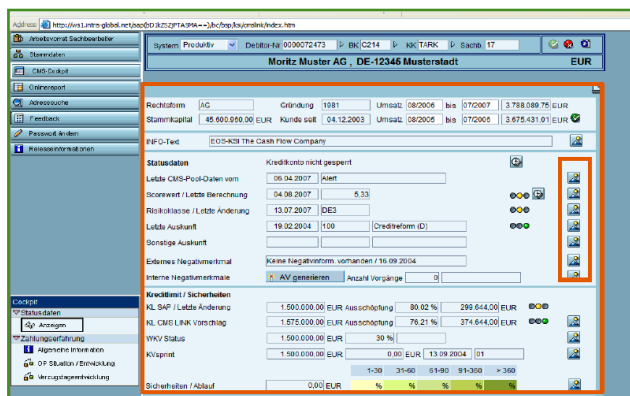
Address http://ws1.intra-global.net/sap(bD1kZSZjPTA5MA==)/bc/bsp/ksi/cmslink/index.htm

Arbeitsvorrat Sachbearbeiter
Stammdaten
CMS-Cockpit
Onlinereport
Adressuche
Feedback
Passwort ändern
Releaseinformationen

Cockpit
Statusdaten
Anzeigen
Zahlungserfahrung
Allgemeine Information
OP Situation / Entwicklung
Verzugstageentwicklung

System Produktiv Debitor-Nr 0000072473 BK C214 KK TARK Sachb 17

Moritz Muster AG , DE-12345 Musterstadt EUR

Rechtsform AG Gründung 1981 Umsatz 08/2006 bis 07/2007 3.788.089,75 EUR
Stammkapital 45.600.950,00 EUR Kunde seit 04.12.2003 Umsatz 08/2005 bis 07/2006 3.675.431,01 EUR

INFO-Text EOS-KSI The Cash Flow Company

Statusdaten Kreditkonto nicht gesperrt
Letzte CMS-Pool-Daten vom 06.04.2007 Alert
Scorewert / Letzte Berechnung 04.08.2007 5,33
Risikoklasse / Letzte Änderung 13.07.2007 DE3
Letzte Auskunft 19.02.2004 100 Creditreform (D)
Sonstige Auskunft
Externes Negativmerkmal Keine Negativinform. vorhanden / 16.09.2004
Interne Negativmerkmale AV generieren Anzahl Vorgänge 0

Kreditlimit / Sicherheiten
KL SAP / Letzte Änderung 1.500.000,00 EUR Ausschöpfung 80,02 % 299.644,00 EUR
KL CMS LINK Vorschlag 1.575.000,00 EUR Ausschöpfung 76,21 % 374.644,00 EUR
WKV Status 1.500.000,00 EUR 30 %
KVsprint 1.500.000,00 EUR 0,00 EUR 13.09.2004 01
1-30 31-60 61-90 91-360 > 360
Sicherheiten / Ablauf 0,00 EUR % % % % %